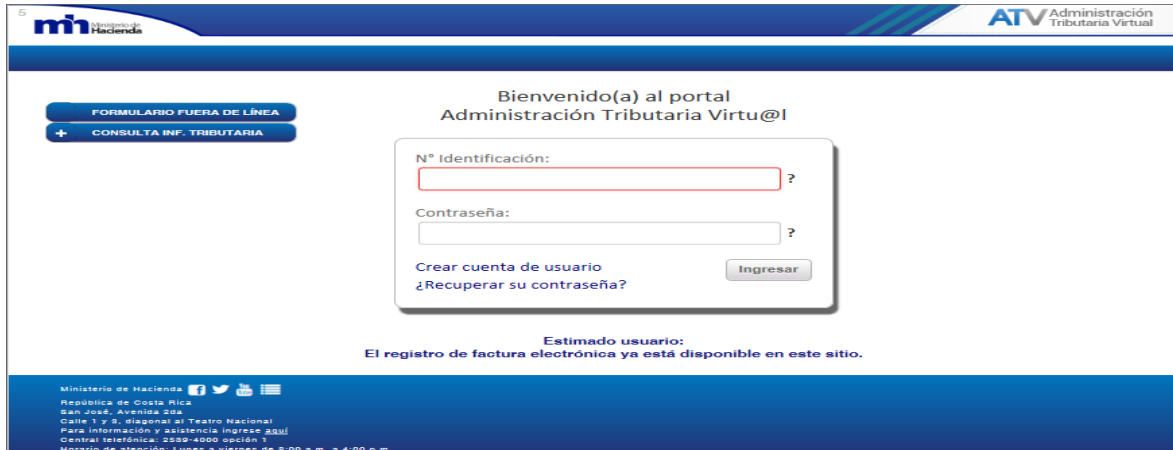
5

mh Ministerio de Hacienda

ATV Administración Tributaria Virtual

FORMULARIO FUERA DE LÍNEA

+ CONSULTA INF. TRIBUTARIA

Bienvenido(a) al portal
Administración Tributaria Virtu@l

N° Identificación:

?

Contraseña:

?

Crear cuenta de usuario

Ingresar

¿Recuperar su contraseña?

Estimado usuario:
El registro de factura electrónica ya está disponible en este sitio.

Ministerio de Hacienda
República de Costa Rica
San José, Avenida 2da
Calle 1 y 3, diagonal al Teatro Nacional
Para información y asistencia ingrese aquí
Central telefónica: 2539-4000 opción 1
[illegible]